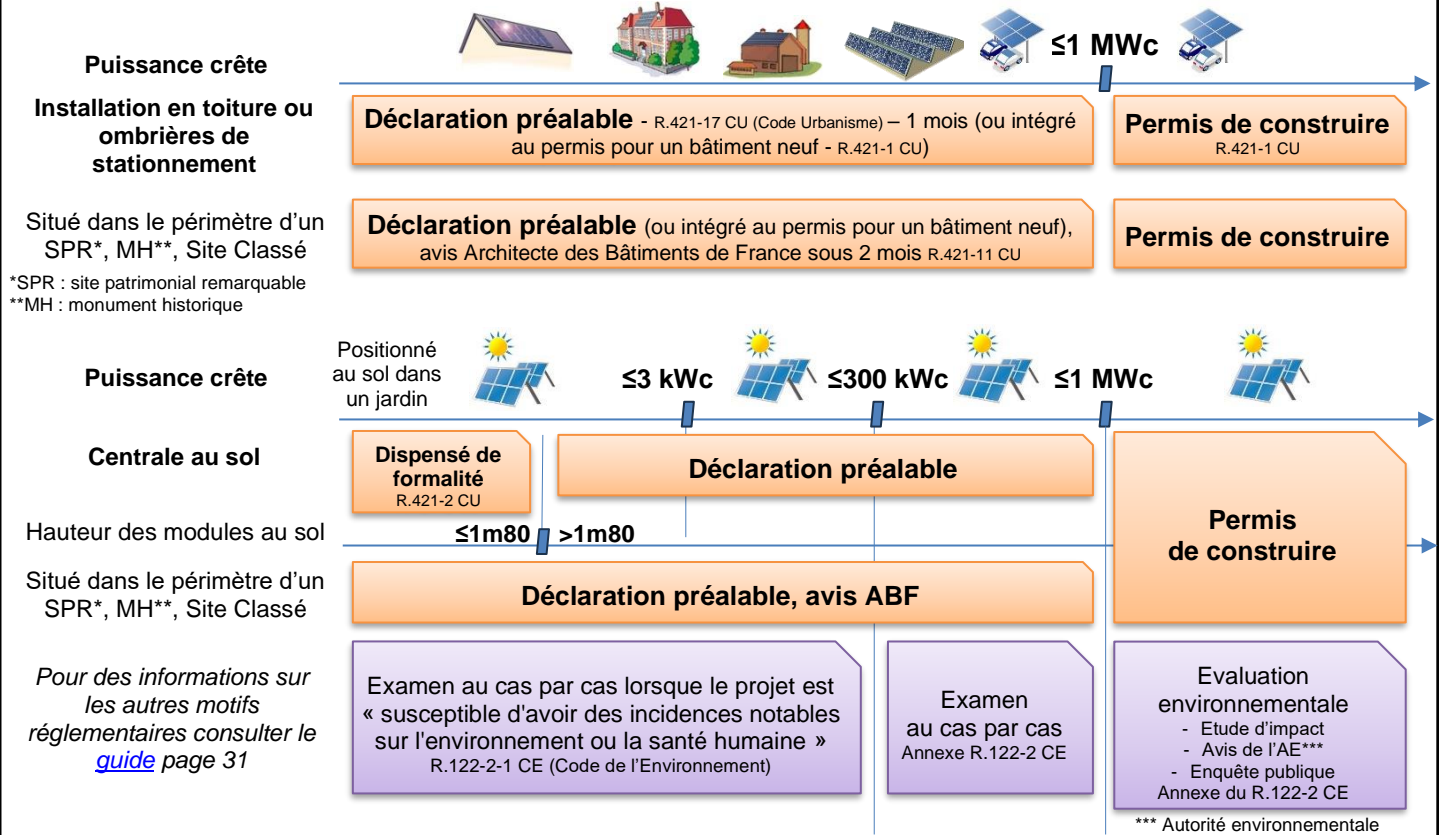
≤1 MWc

Puissance crête

Installation en toiture ou ombrières de stationnement

Déclaration préalable - R.421-17 CU (Code Urbanisme) – 1 mois (ou intégré au permis pour un bâtiment neuf - R.421-1 CU)

Permis de construire R.421-1 CU

Situé dans le périmètre d'un SPR*, MH**, Site Classé

*SPR : site patrimonial remarquable
**MH : monument historique

Déclaration préalable (ou intégré au permis pour un bâtiment neuf), avis Architecte des Bâtiments de France sous 2 mois R.421-11 CU

Permis de construire

Puissance crête

Positionné au sol dans un jardin

≤3 kWc

≤300 kWc

≤1 MWc

Centrale au sol

Dispensé de formalité R.421-2 CU

Déclaration préalable

Hauteur des modules au sol

≤1m80 >1m80

Permis de construire

Situé dans le périmètre d'un SPR*, MH**, Site Classé

Déclaration préalable, avis ABF

Pour des informations sur les autres motifs réglementaires consulter le guide page 31

Examen au cas par cas lorsque le projet est « susceptible d'avoir des incidences notables sur l'environnement ou la santé humaine » R.122-2-1 CE (Code de l'Environnement)

Examen au cas par cas Annexe R.122-2 CE

Evaluation environnementale
- Etude d'impact
- Avis de l'AE***
- Enquête publique
Annexe du R.122-2 CE

*** Autorité environnementale